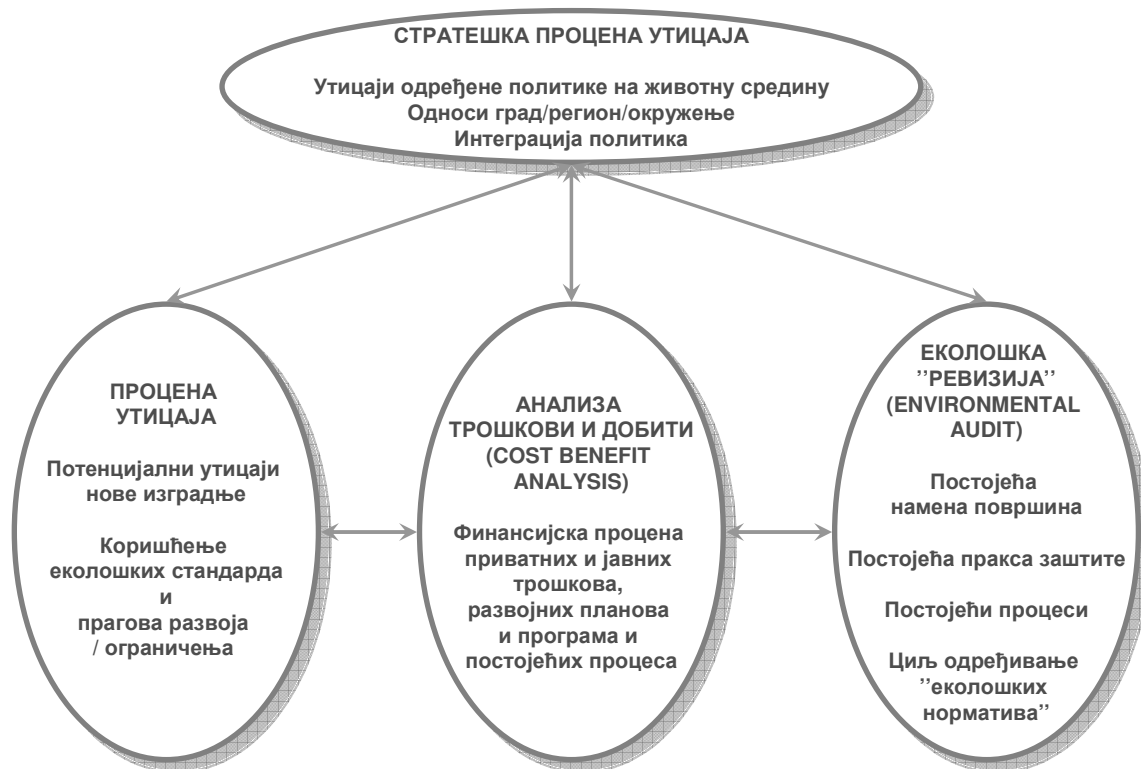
СТРАТЕШКА ПРОЦЕНА УТИЦАЈА

Утицаји одређене политике на животну средину
Односи град/регион/окружење
Интеграција политика

ПРОЦЕНА УТИЦАЈА

Потенцијални утицаји нове изградње

Коришћење еколошких стандарда и прагова развоја / ограничења

АНАЛИЗА ТРОШКОВИ И ДОБИТИ (COST BENEFIT ANALYSIS)

Финансијска процена приватних и јавних трошкова, развојних планова и програма и постојећих процеса

ЕКОЛОШКА ''РЕВИЗИЈА'' (ENVIRONMENTAL AUDIT)

Постојећа намена површина

Постојећа пракса заштите

Постојећи процеси

Циљ одређивање ''еколошких норматива''